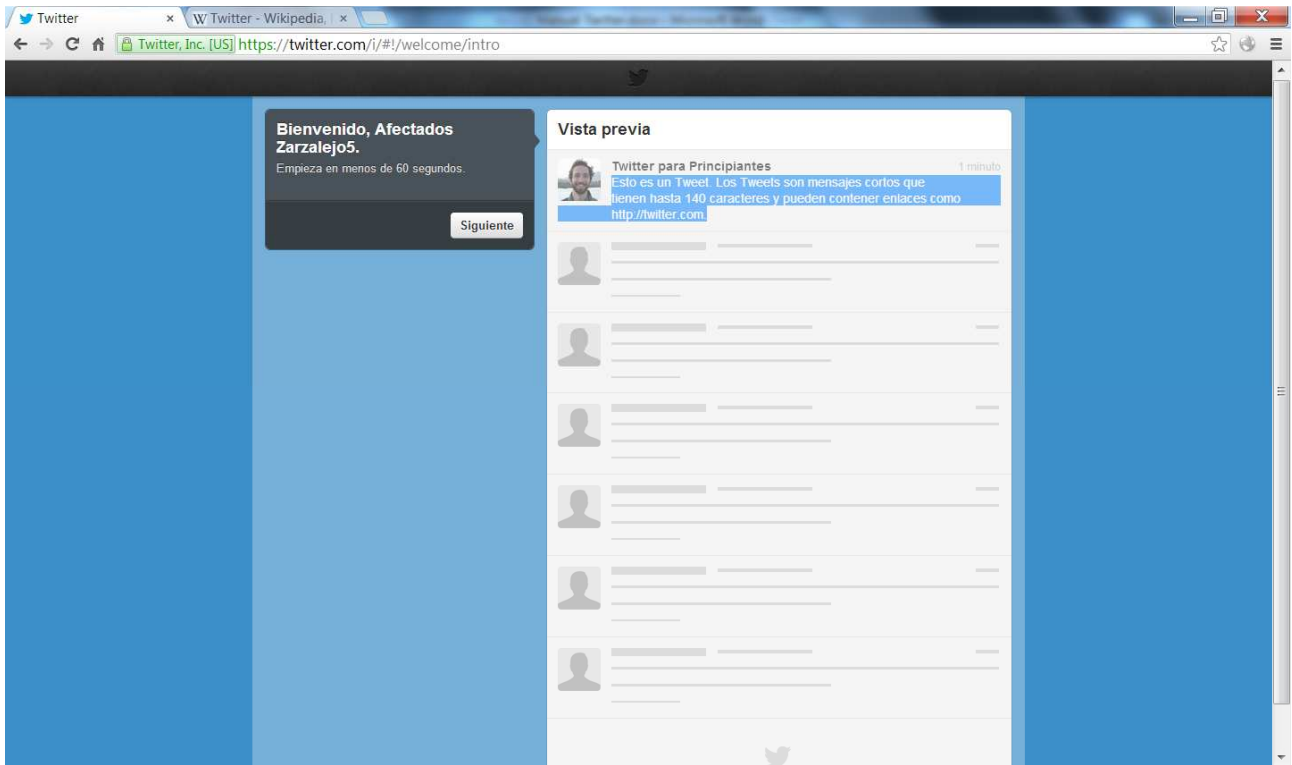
Twitter ×
W Twitter - Wikipedia, ×

Twitter, Inc. [US] https://twitter.com/i/#!/welcome/intro

Bienvenido, Afectados Zarzalejo5.
Empieza en menos de 60 segundos.

Siguiente

Vista previa

Twitter para Principiantes
1 minuto
Esto es un Tweet. Los Tweets son mensajes cortos que tienen hasta 140 caracteres y pueden contener enlaces como http://twitter.com.